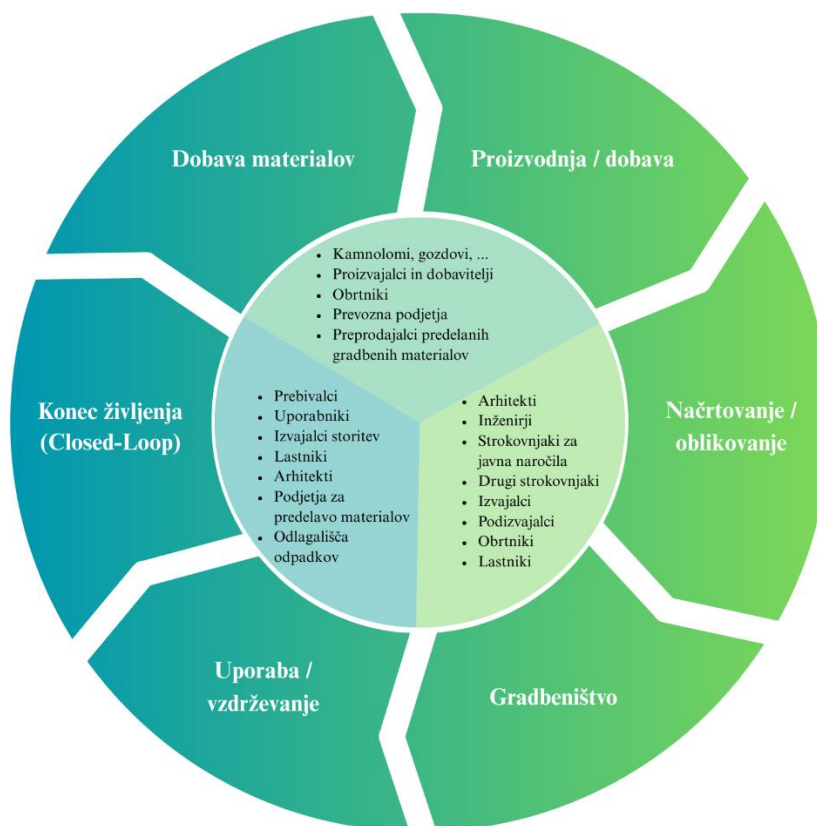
Dobava materialov

Proizvodnja / dobava

Načrtovanje / oblikovanje

Gradbeništvo

Uporaba / vzdrževanje

Konec življenja (Closed-Loop)

- Kamnolomi, gozdovi, ...
- Proizvajalci in dobavitelji
- Obrtniki
- Prevozna podjetja
- Preprodajalci predelanih gradbenih materialov

- Arhitekti
- Inženirji
- Strokovnjaki za javna naročila
- Drugi strokovnjaki
- Izvajalci
- Podizvajalci
- Obrtniki
- Lastniki

- Prebivalci
- Uporabniki
- Izvajalci storitev
- Lastniki
- Arhitekti
- Podjetja za predelavo materialov
- Odlagališča odpadkov